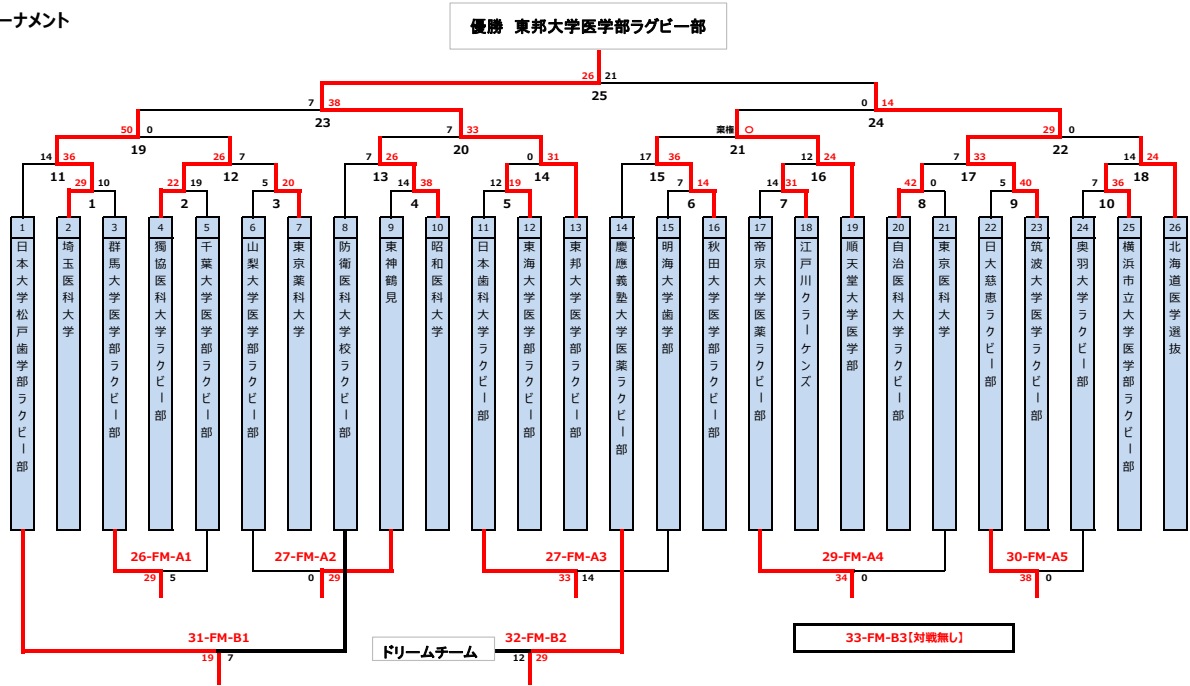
ーナメント

優勝　東邦大学医学部ラグビー部

26 21
25
7 38
23
0 14
24
50 0
19
7 33
20
棄権 ○
21
29 0
22
14 36
11
22 19
12
7
5 20
3
7 26
13
14 38
4
12 19
5
0 31
14
17 36
15
7 14
6
12 24
16
14 31
7
7 33
17
42 0
8
5 40
9
14 24
18
7 36
10
29 10
1
26 2

| 1 | 2 | 3 | 4 | 5 | 6 | 7 | 8 | 9 | 10 | 11 | 12 | 13 | 14 | 15 | 16 | 17 | 18 | 19 | 20 | 21 | 22 | 23 | 24 | 25 | 26 |
|---|---|---|---|---|---|---|---|---|---|---|---|---|---|---|---|---|---|---|---|---|---|---|---|---|---|
| 日本大学松戸歯学部ラグビー部 | 埼玉医科大学 | 群馬大学医学部ラグビー部 | 獨協医科大学ラグビー部 | 千葉大学医学部ラグビー部 | 山梨大学医学部ラグビー部 | 東京薬科大学 | 防衛医科大学校ラグビー部 | 東神鶴見 | 昭和医科大学 | 日本歯科大学ラグビー部 | 東海大学医学部ラグビー部 | 東邦大学医学部ラグビー部 | 慶應義塾大学医薬ラグビー部 | 明海大学歯学部 | 秋田大学医学部ラグビー部 | 帝京大学医薬ラグビー部 | 江戸川クラーケンズ | 順天堂大学医学部 | 自治医科大学ラグビー部 | 東京医科大学 | 日大慈恵ラグビー部 | 筑波大学医学ラグビー部 | 奥羽大学ラグビー部 | 横浜市立大学医学部ラグビー部 | 北海道医学選抜 |

26-FM-A1
29 5
27-FM-A2
0 29
27-FM-A3
33 14
29-FM-A4
34 0
30-FM-A5
38 0
31-FM-B1
19 7
ドリームチーム
32-FM-B2
12 29
33-FM-B3【対戦無し】